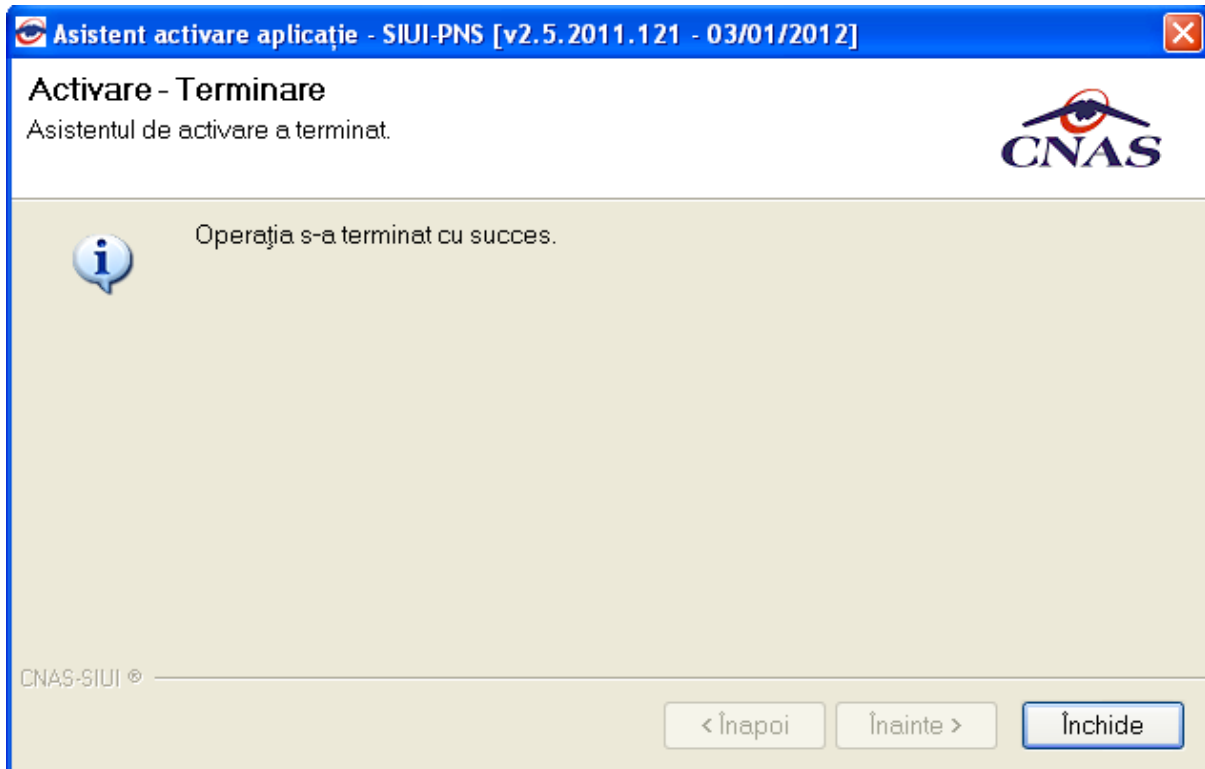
Asistent activare aplicație - SIUI-PNS [v2.5.2011.121 - 03/01/2012]

Activare - Terminare

Asistentul de activare a terminat.

CNAS

Operaţia s-a terminat cu succes.

CNAS-SIUI ®

< Înapoi

Înainte >

Închide